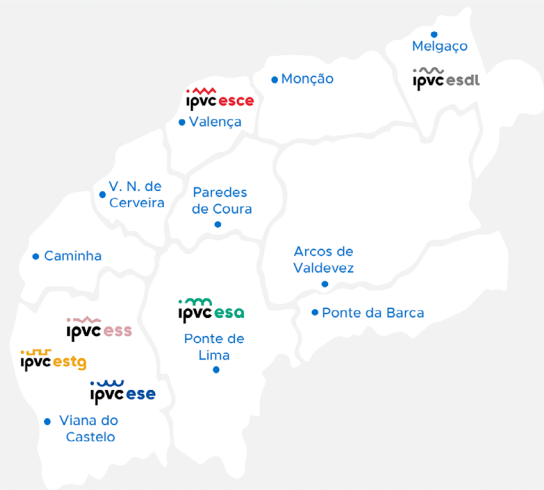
Melgaço

ipvc esdl

Monção

ipvc esce

Valença

V. N. de Cerveira

Paredes de Coura

Caminha

Arcos de Valdevez

Ponte da Barca

ipvc esa

Ponte de Lima

ipvc ess

ipvc estg

ipvc ese

Viana do Castelo